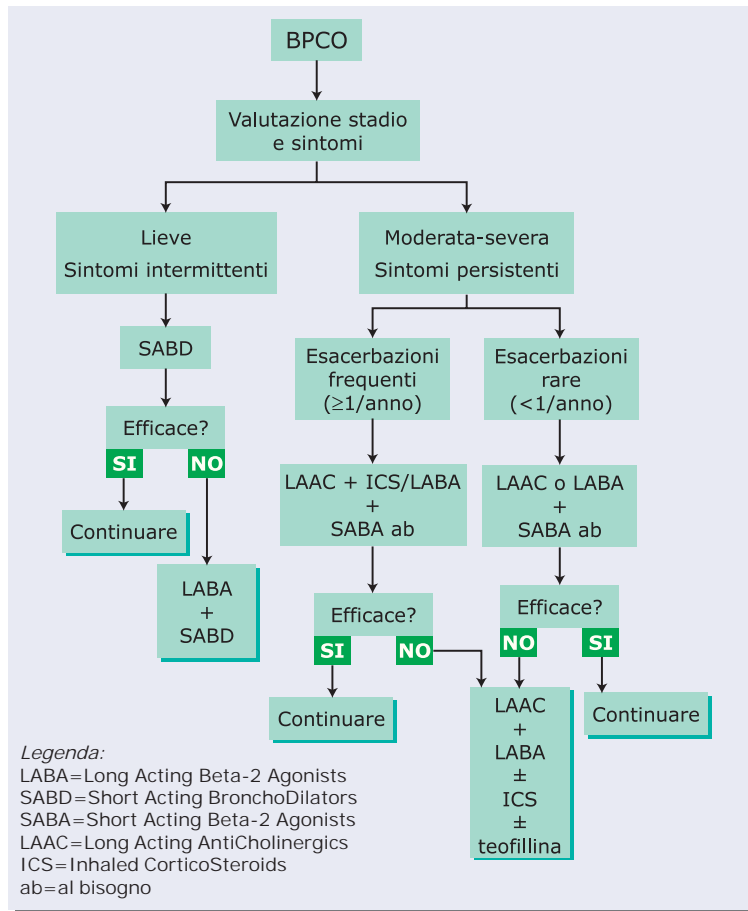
BPCO

Valutazione stadio e sintomi

Lieve
Sintomi intermittenti

Moderata-severa
Sintomi persistenti

SABD

Efficace?

SI

NO

Continuare

LABA
+
SABD

Esacerbazioni frequenti ($\geq$1/anno)

Esacerbazioni rare ($<$1/anno)

LAAC + ICS/LABA
+
SABA ab

LAAC o LABA
+
SABA ab

Efficace?

SI

NO

Continuare

Efficace?

NO

SI

Continuare

LAAC
+
LABA
$\pm$
ICS
$\pm$
teofillina

Legenda:
LABA=Long Acting Beta-2 Agonists
SABD=Short Acting BronchoDilators
SABA=Short Acting Beta-2 Agonists
LAAC=Long Acting AntiCholinergics
ICS=Inhaled CorticoSteroids
ab=al bisogno